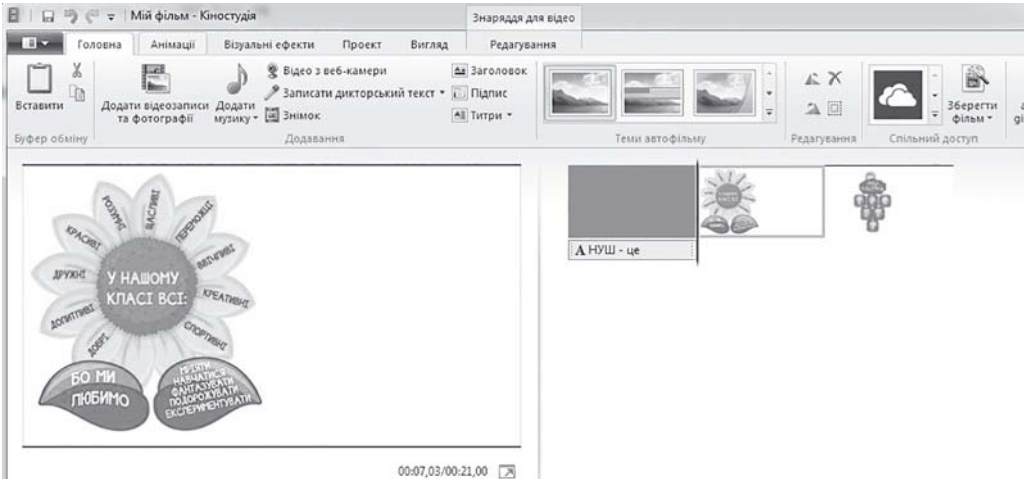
Мій фільм - Кіностудія
Знаряддя для відео
Головна Анімації Візуальні ефекти Проект Вигляд Редагування
Вставити
Буфер обміну
Додати відеозаписи та фотографії
Додати музику
Відео з веб-камери
Записати дикторський текст
Знімок
Заголовок
Підпис
Титри
Додавання
Теми автофільму
Редагування
Зберегти фільм
Спільний доступ
У НАШОМУ КЛАСІ ВСІ:
ЩАСЛИВІ
ПЕРЕМОЖЦІ
ВИТИВНІ
КРЕАТИВНІ
СПОРТИВНІ
ДОБРІ
ДОПИТЛИВІ
ДРУЖНІ
КРАСИВІ
РОЗУМНІ
БО МИ ЛЮБИМО
ГРАТИ НАВЧАТИСЯ ФАНТАЗУВАТИ ПОДОРОЖУВАТИ ЕКСПЕРИМЕНТУВАТИ
00:07,03/00:21,00
A НУШ - це